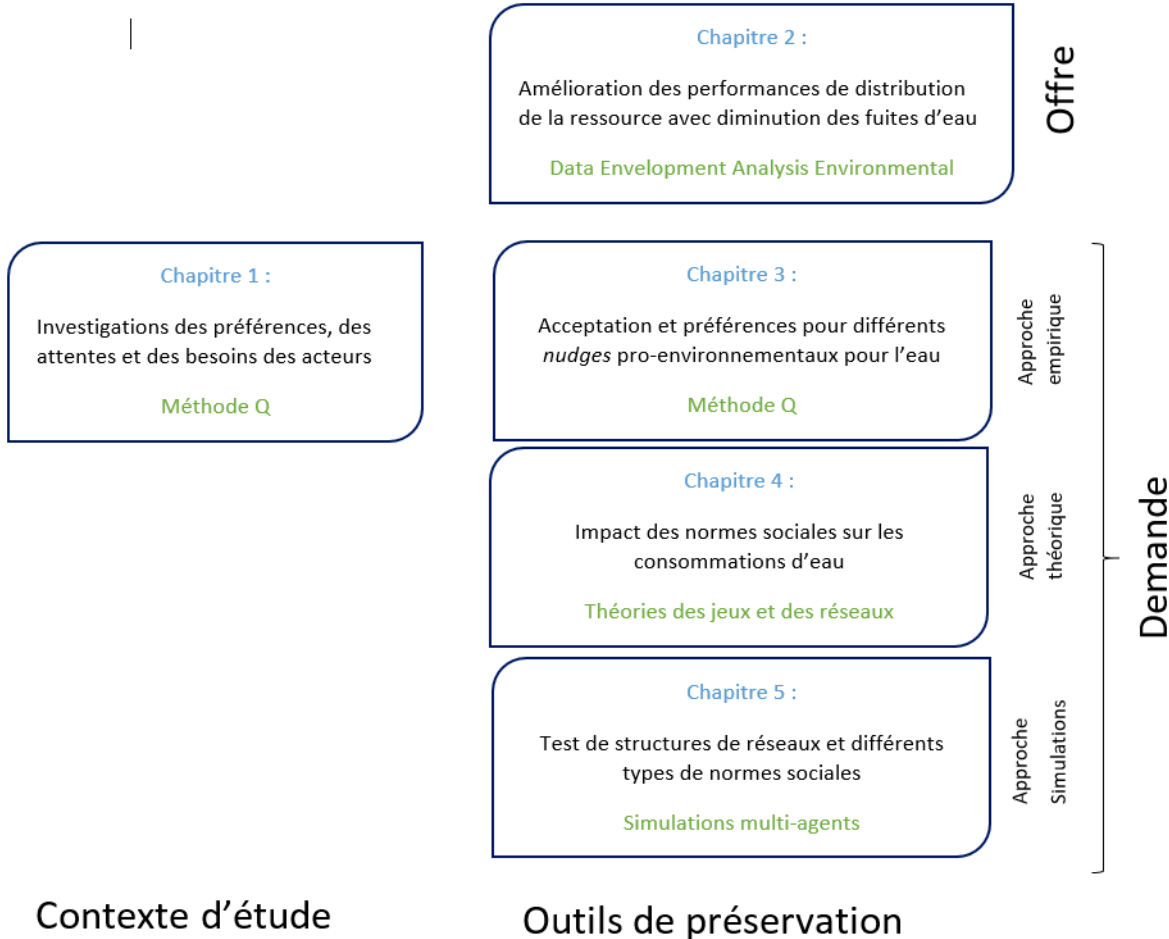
Chapitre 2 :

Amélioration des performances de distribution de la ressource avec diminution des fuites d'eau

Data Envelopment Analysis Environmental

Offre

Chapitre 1 :

Investigations des préférences, des attentes et des besoins des acteurs

Méthode Q

Chapitre 3 :

Acceptation et préférences pour différents *nudges* pro-environnementaux pour l'eau

Méthode Q

Approche empirique

Chapitre 4 :

Impact des normes sociales sur les consommations d'eau

Théories des jeux et des réseaux

Approche théorique

Chapitre 5 :

Test de structures de réseaux et différents types de normes sociales

Simulations multi-agents

Approche Simulations

Demande

Contexte d'étude

Outils de préservation